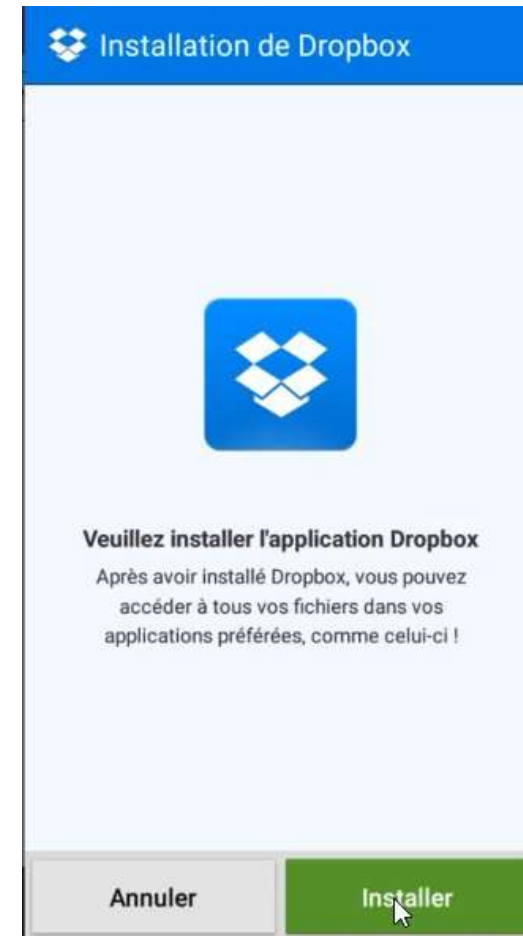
Installation de Dropbox

Veuillez installer l'application Dropbox

Après avoir installé Dropbox, vous pouvez accéder à tous vos fichiers dans vos applications préférées, comme celui-ci !

Annuler

Installer